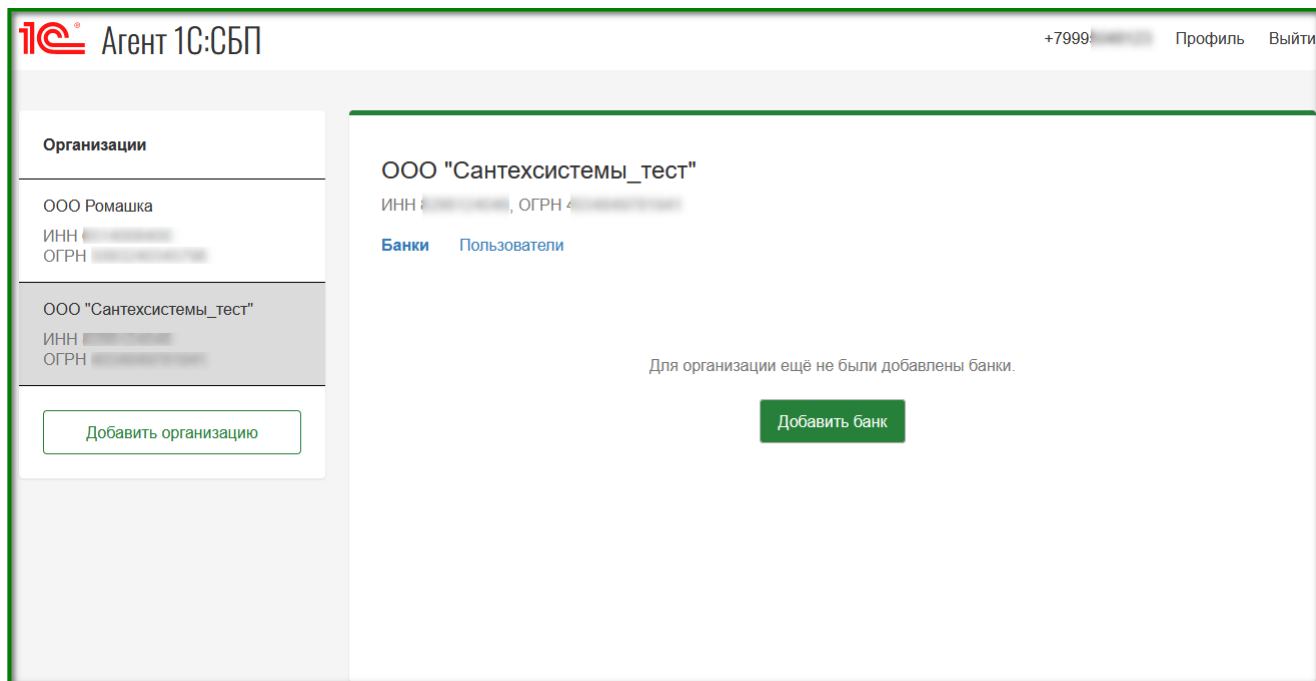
1С Агент 1С:СБП

+7999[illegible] Профиль Выйти

Организации

ООО Ромашка
ИНН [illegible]
ОГРН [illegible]

ООО "Сантехсистемы_тест"
ИНН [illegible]
ОГРН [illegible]

Добавить организацию

ООО "Сантехсистемы_тест"
ИНН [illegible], ОГРН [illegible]

Банки Пользователи

Для организации ещё не были добавлены банки.

Добавить банк